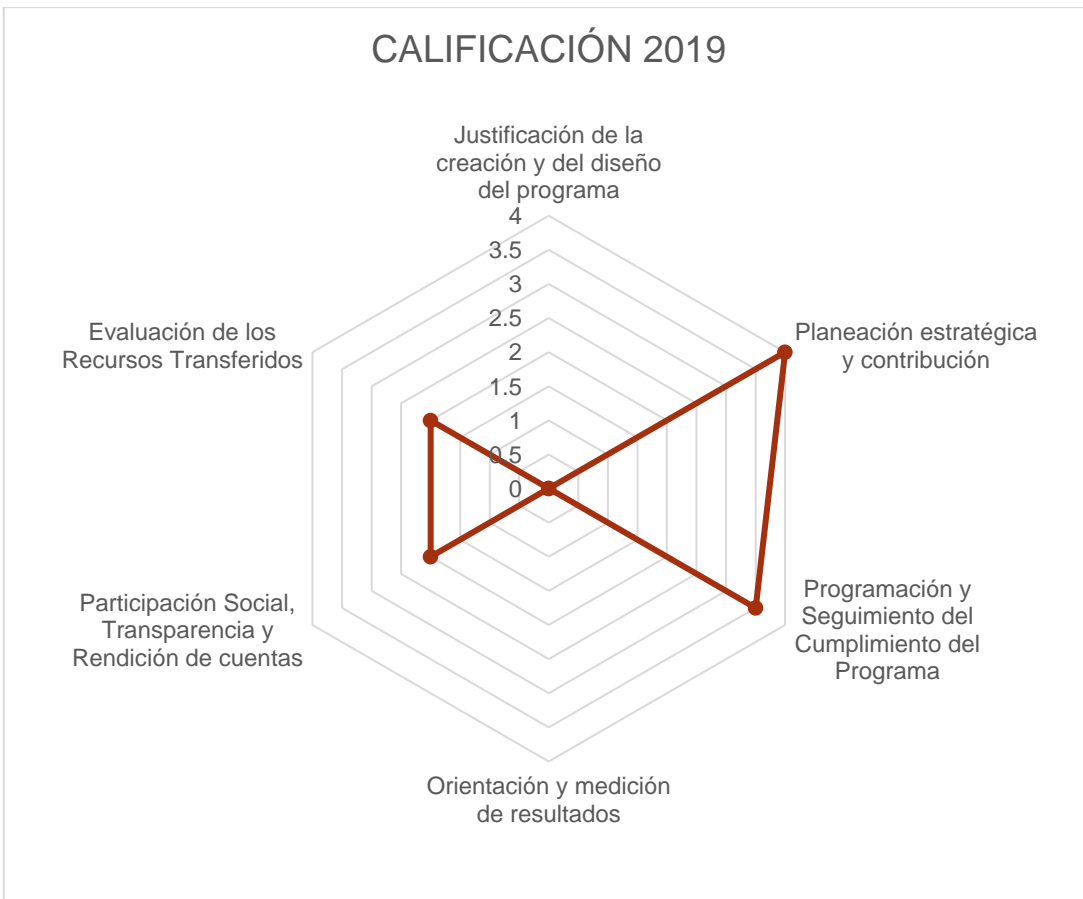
CALIFICACIÓN 2019

Justificación de la creación y del diseño del programa

4
3.5
3
2.5
2
1.5
1
0.5
0

Planeación estratégica y contribución

Programación y Seguimiento del Cumplimiento del Programa

Orientación y medición de resultados

Participación Social, Transparencia y Rendición de cuentas

Evaluación de los Recursos Transferidos